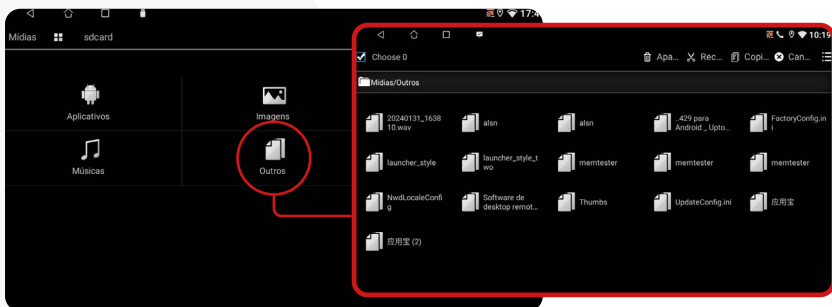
17:4

Mídias sdcard

Aplicativos

Imagens

Músicas

Outros

10:19

Choose 0

Apa... Rec... Copi... Can...

Mídias/Outros

20240131_163810.wav

alsn

alsn

...429 para Android _ Upto...

FactoryConfig.ini

launcher_style

launcher_style_two

memtester

memtester

memtester

NwdLocaleConfig

Software de desktop remot...

Thumbs

UpdateConfig.ini

应用宝

应用宝 (2)